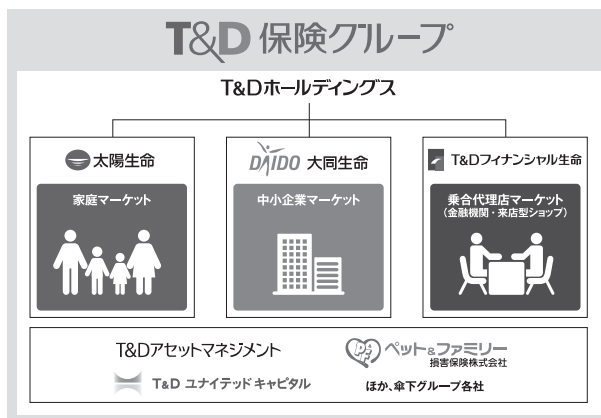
T&D 保険グループ

T&Dホールディングス

太陽生命

家庭マーケット

DAIDO 大同生命

中小企業マーケット

T&Dフィナンシャル生命

乗合代理店マーケット
（金融機関・来店型ショップ）

T&Dアセットマネジメント

ペット&ファミリー
損害保険株式会社

T&D ユナイテッド キャピタル

ほか、傘下グループ各社